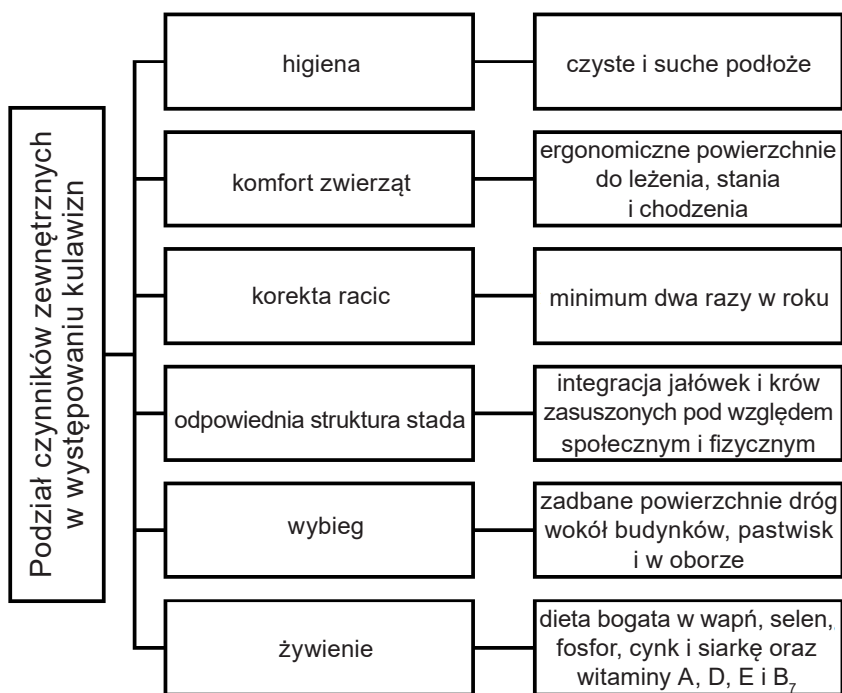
Podział czynników zewnętrznych w występowaniu kulawizn

higiena

czyste i suche podłoże

komfort zwierząt

ergonomiczne powierzchnie do leżenia, stania i chodzenia

korekta racic

minimum dwa razy w roku

odpowiednia struktura stada

integracja jałówek i krów zasuszonych pod względem społecznym i fizycznym

wybieg

zadbane powierzchnie dróg wokół budynków, pastwisk i w oborze

żywienie

dieta bogata w wapń, selen, fosfor, cynk i siarkę oraz witaminy A, D, E i $B_7$